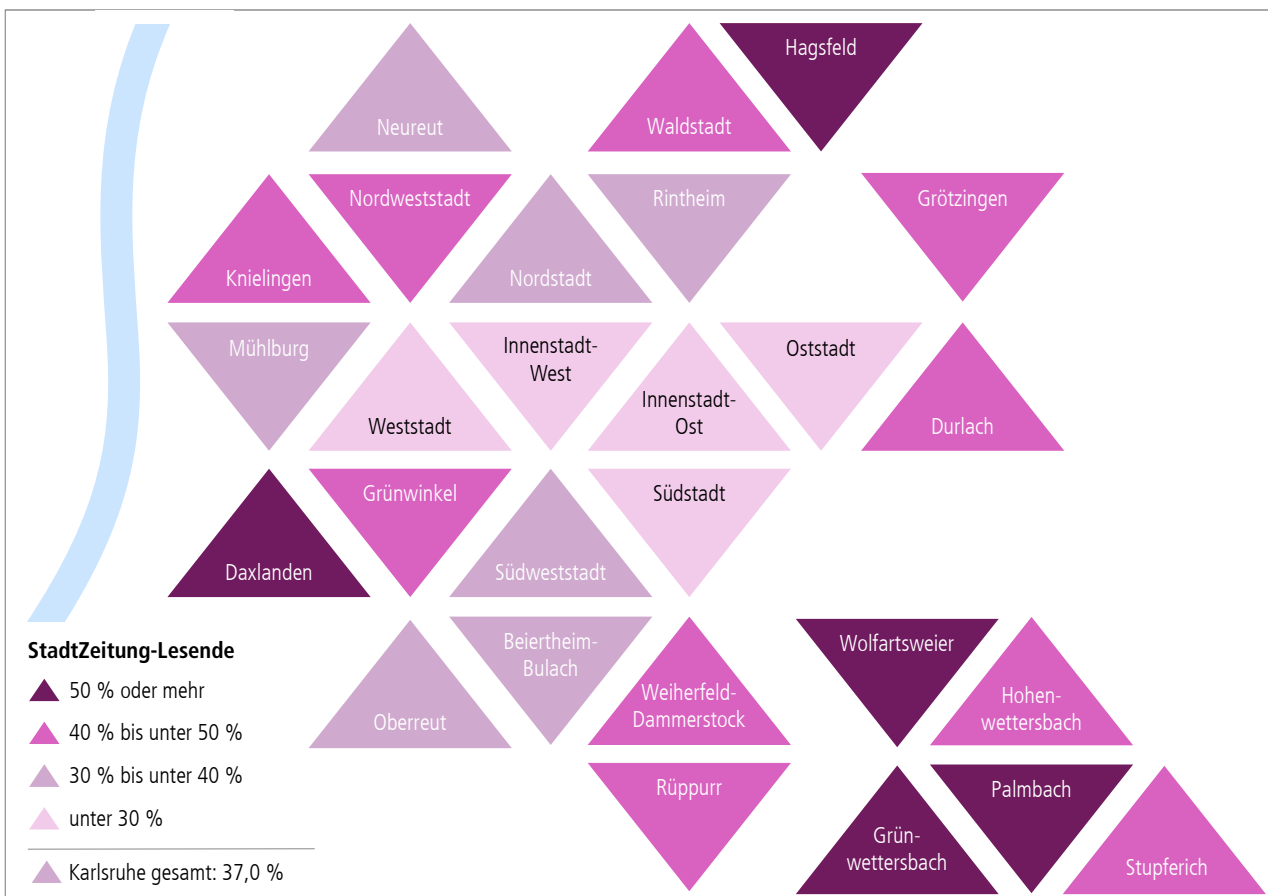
Neureut
Waldstadt
Hagsfeld
Nordweststadt
Rintheim
Grötzingen
Knielingen
Nordstadt
Mühlburg
Innenstadt-West
Oststadt
Weststadt
Innenstadt-Ost
Durlach
Grünwinkel
Südstadt
Daxlanden
Südweststadt
Beiertheim-Bulach
Wolfartsweier
Weiherfeld-Dammerstock
Hohenwettersbach
Oberreut
Rüppurr
Palmbach
Grünwettersbach
Stupferich

StadtZeitung-Lesende
50 % oder mehr
40 % bis unter 50 %
30 % bis unter 40 %
unter 30 %
Karlsruhe gesamt: 37,0 %